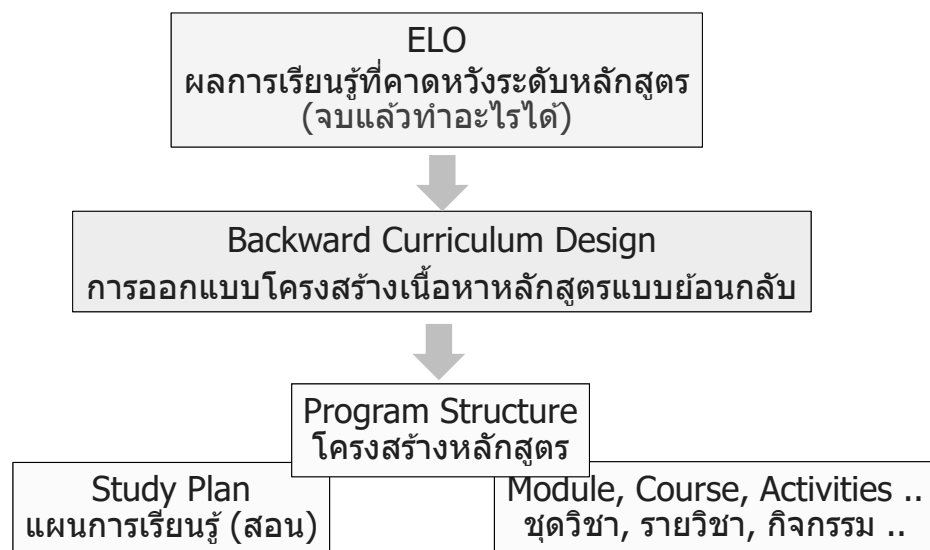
ELO
ผลการเรียนรู้ที่คาดหวังระดับหลักสูตร
(จบแล้วทำอะไรได้)

Backward Curriculum Design
การออกแบบโครงสร้างเนื้อหาหลักสูตรแบบย้อนกลับ

Program Structure
โครงสร้างหลักสูตร

Study Plan
แผนการเรียนรู้ (สอน)

Module, Course, Activities ..
ชุดวิชา, รายวิชา, กิจกรรม ..